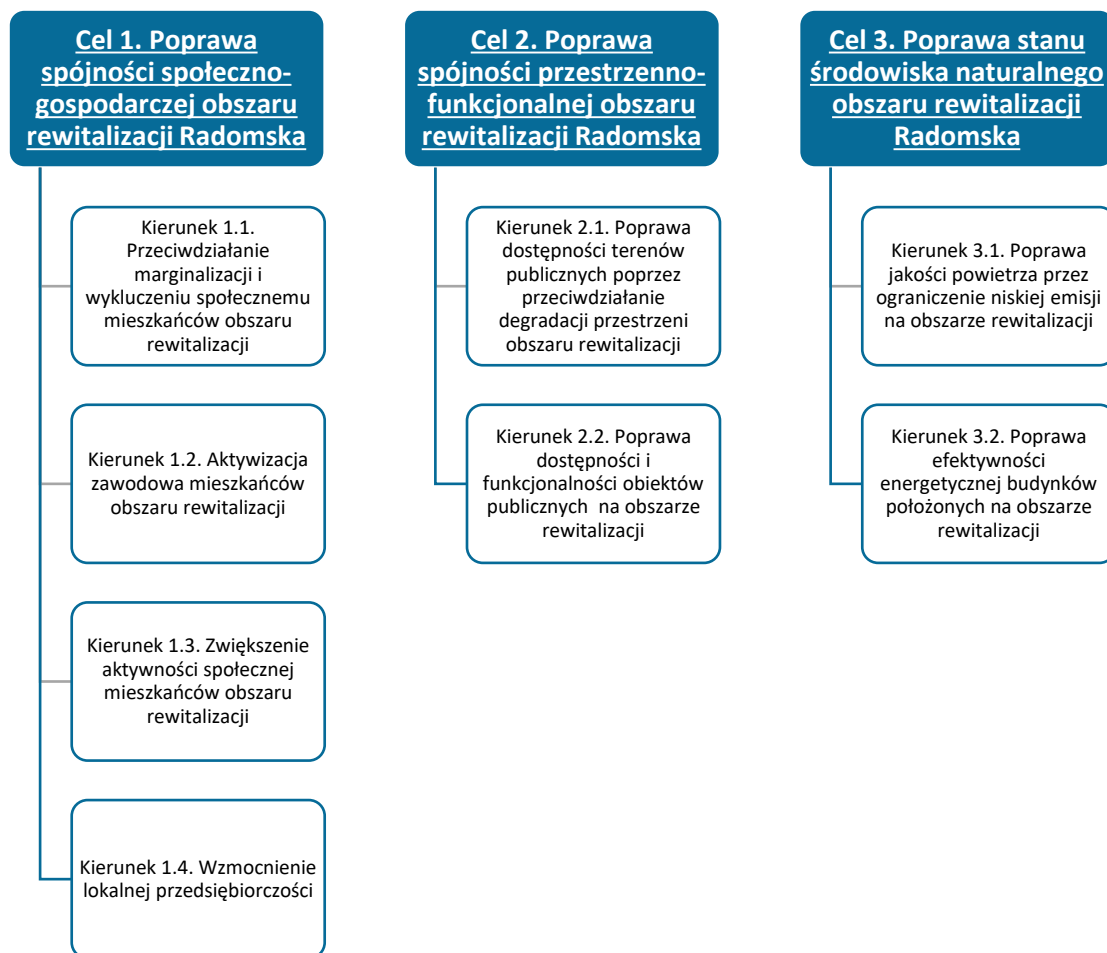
Cel 1. Poprawa spójności społeczno-gospodarczej obszaru rewitalizacji Radomska

Kierunek 1.1. Przeciwdziałanie marginalizacji i wykluczeniu społecznemu mieszkańców obszaru rewitalizacji

Kierunek 1.2. Aktywizacja zawodowa mieszkańców obszaru rewitalizacji

Kierunek 1.3. Zwiększenie aktywności społecznej mieszkańców obszaru rewitalizacji

Kierunek 1.4. Wzmocnienie lokalnej przedsiębiorczości

Cel 2. Poprawa spójności przestrzenno-funkcjonalnej obszaru rewitalizacji Radomska

Kierunek 2.1. Poprawa dostępności terenów publicznych poprzez przeciwdziałanie degradacji przestrzeni obszaru rewitalizacji

Kierunek 2.2. Poprawa dostępności i funkcjonalności obiektów publicznych na obszarze rewitalizacji

Cel 3. Poprawa stanu środowiska naturalnego obszaru rewitalizacji Radomska

Kierunek 3.1. Poprawa jakości powietrza przez ograniczenie niskiej emisji na obszarze rewitalizacji

Kierunek 3.2. Poprawa efektywności energetycznej budynków położonych na obszarze rewitalizacji